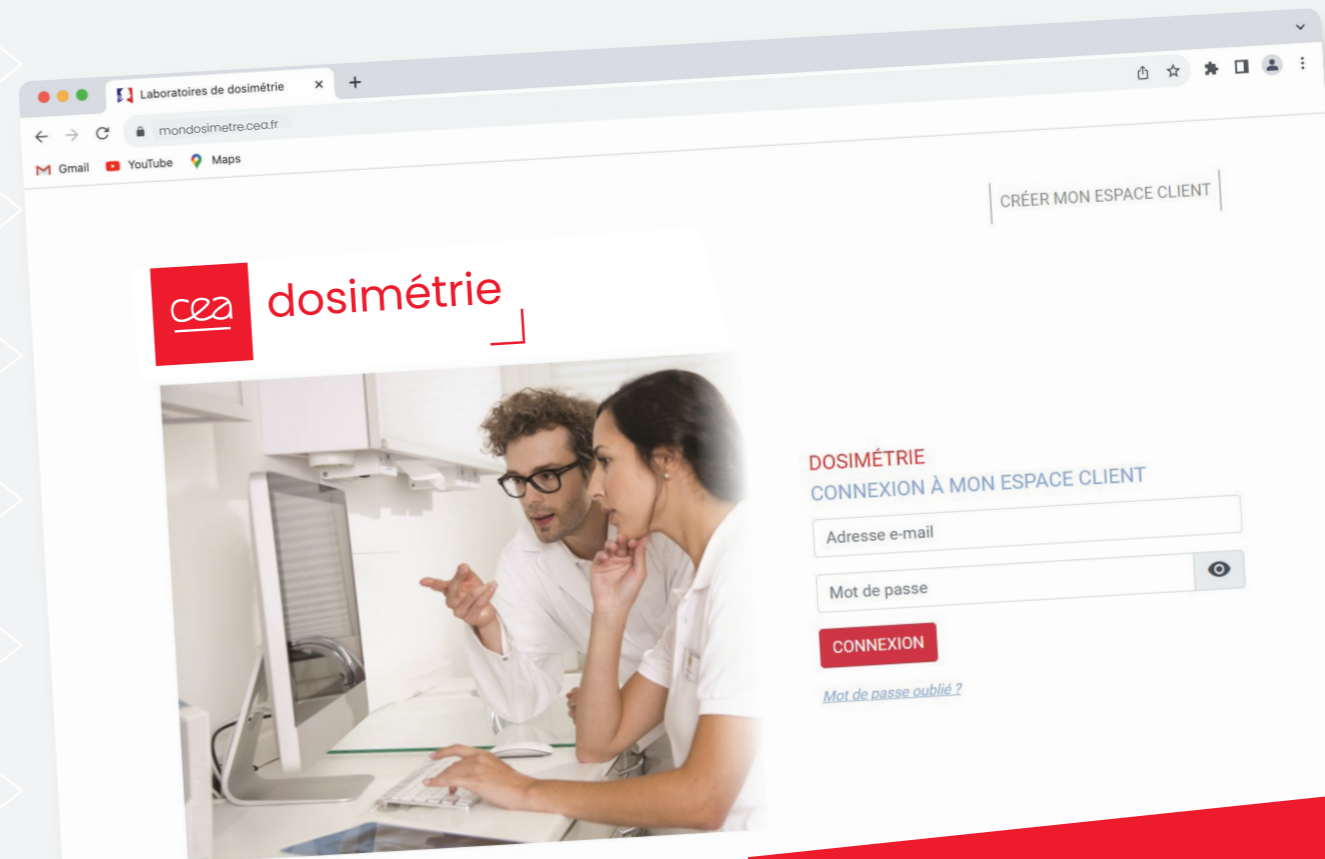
Laboratoires de dosimétrie

mondosimetre.cea.fr

Gmail YouTube Maps

CRÉER MON ESPACE CLIENT

cea dosimétrie

DOSIMÉTRIE
CONNEXION À MON ESPACE CLIENT

Adresse e-mail

Mot de passe

CONNEXION

Mot de passe oublié ?